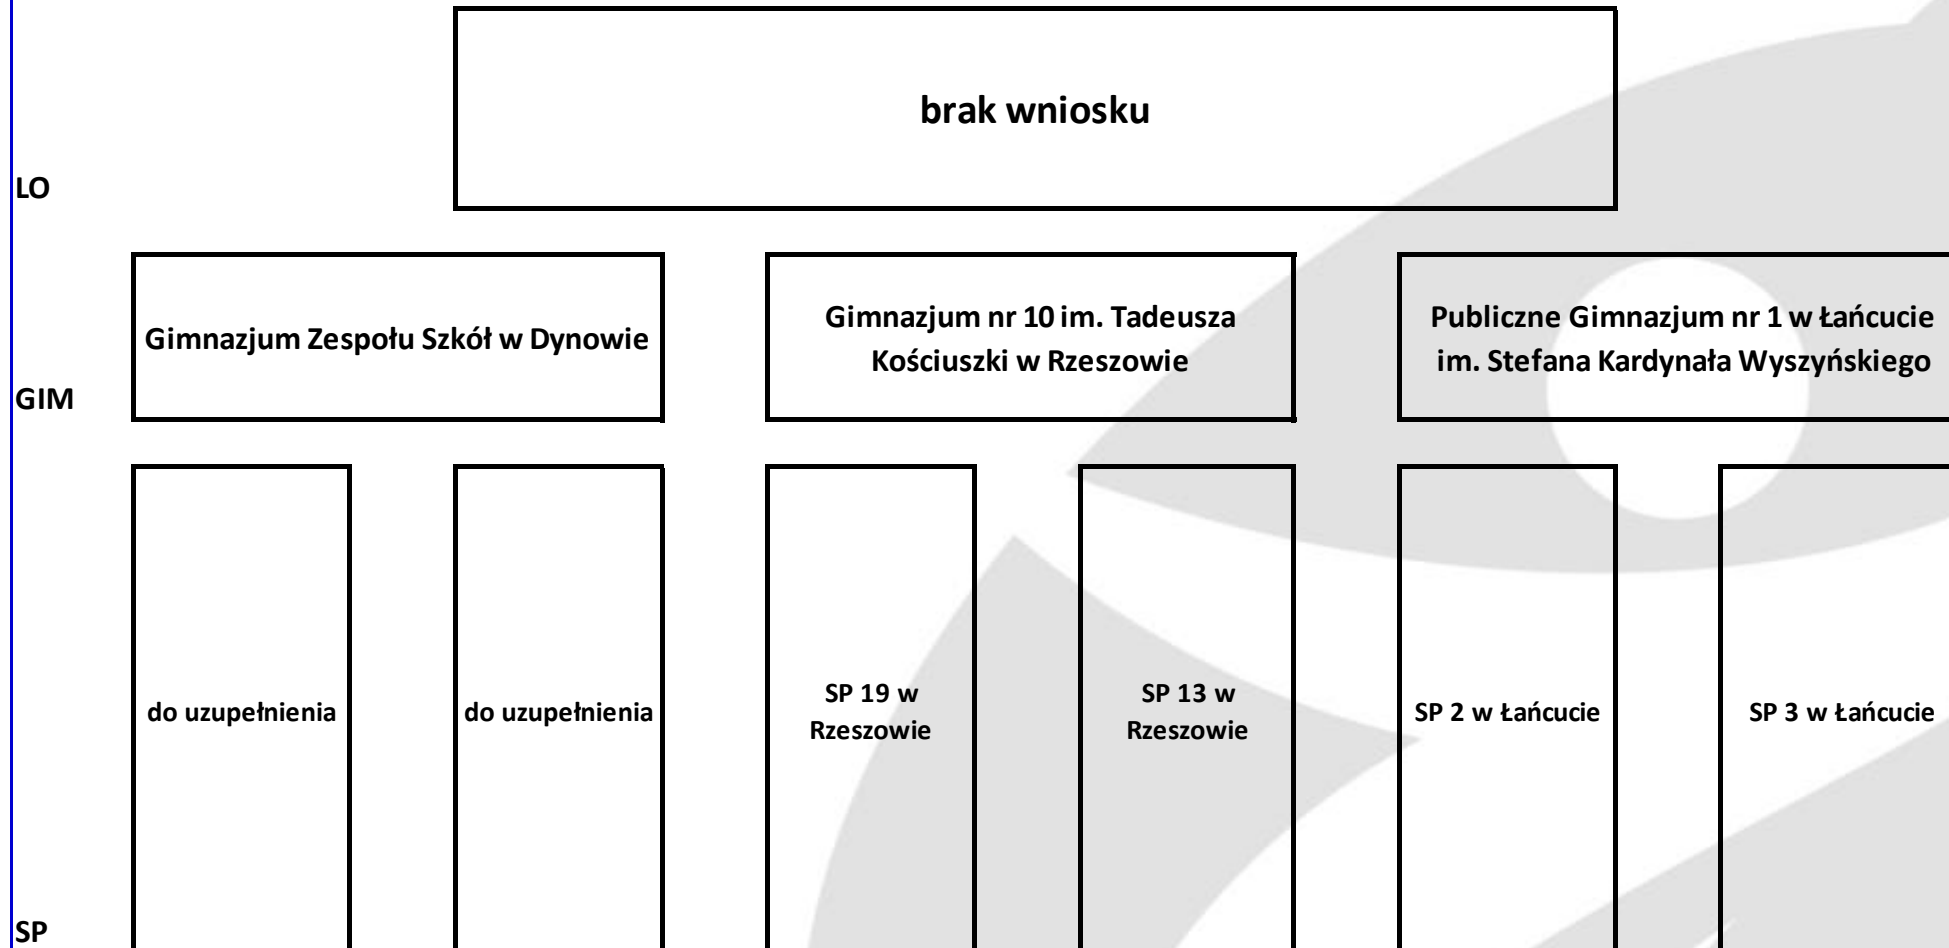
brak wniosku

LO

Gimnazjum Zespołu Szkół w Dynowie

Gimnazjum nr 10 im. Tadeusza Kościuszki w Rzeszowie

Publiczne Gimnazjum nr 1 w Łańcucie im. Stefana Kardynała Wyszyńskiego

GIM

do uzupełnienia

do uzupełnienia

SP 19 w Rzeszowie

SP 13 w Rzeszowie

SP 2 w Łańcucie

SP 3 w Łańcucie

SP